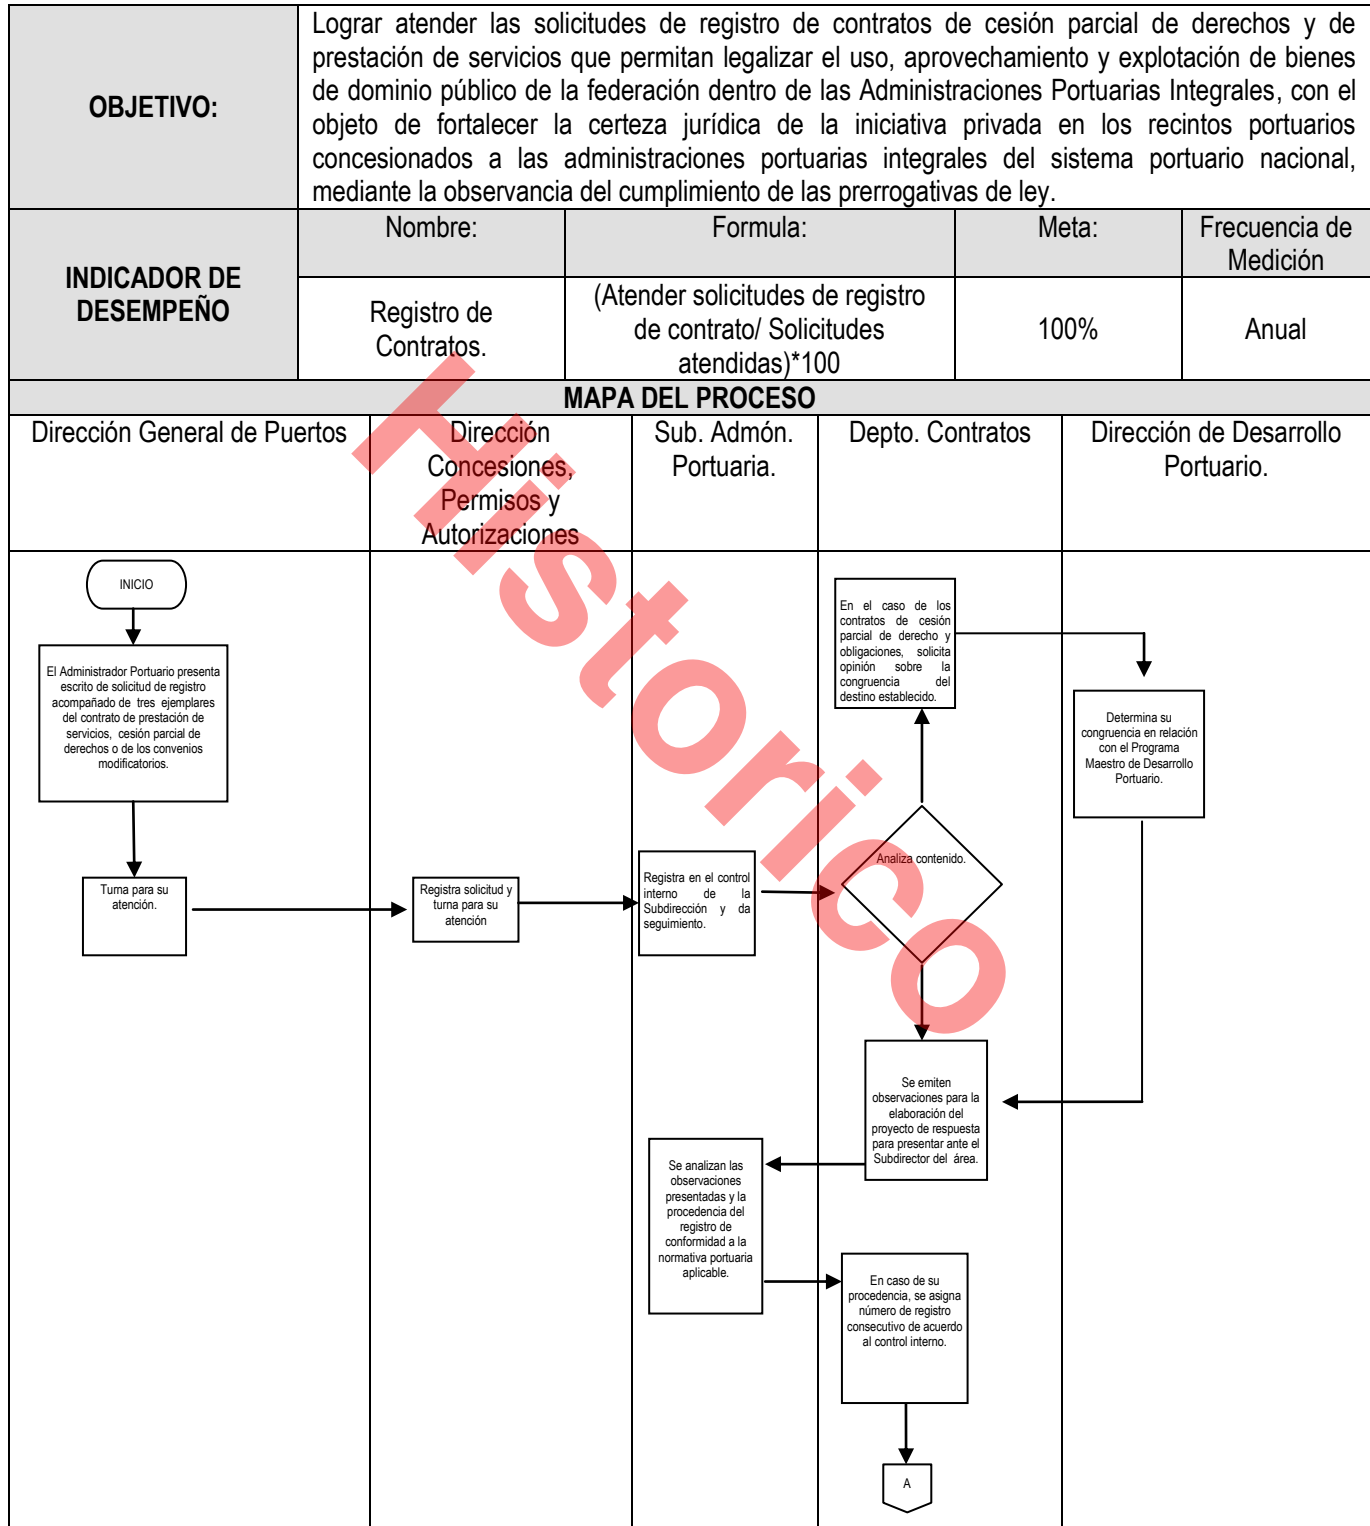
| OBJETIVO: | Lograr atender las solicitudes de registro de contratos de cesión parcial de derechos y de prestación de servicios que permitan legalizar el uso, aprovechamiento y explotación de bienes de dominio público de la federación dentro de las Administraciones Portuarias Integrales, con el objeto de fortalecer la certeza jurídica de la iniciativa privada en los recintos portuarios concesionados a las administraciones portuarias integrales del sistema portuario nacional, mediante la observancia del cumplimiento de las prerrogativas de ley. | | | |
|---|---|---|---|---|
| INDICADOR DE DESEMPEÑO | Nombre: | Formula: | Meta: | Frecuencia de Medición |
| | Registro de Contratos. | (Atender solicitudes de registro de contrato/ Solicitudes atendidas)*100 | 100% | Anual |

MAPA DEL PROCESO

| Dirección General de Puertos | Dirección Concesiones, Permisos y Autorizaciones | Sub. Admón. Portuaria. | Depto. Contratos | Dirección de Desarrollo Portuario. |
|---|---|---|---|---|

INICIO

El Administrador Portuario presenta escrito de solicitud de registro acompañado de tres ejemplares del contrato de prestación de servicios, cesión parcial de derechos o de los convenios modificatorios.

Turna para su atención.

Registra solicitud y turna para su atención

Registra en el control interno de la Subdirección y da seguimiento.

Analiza contenido.

En el caso de los contratos de cesión parcial de derecho y obligaciones, solicita opinión sobre la congruencia del destino establecido.

Determina su congruencia en relación con el Programa Maestro de Desarrollo Portuario.

Se emiten observaciones para la elaboración del proyecto de respuesta para presentar ante el Subdirector del área.

Se analizan las observaciones presentadas y la procedencia del registro de conformidad a la normativa portuaria aplicable.

En caso de su procedencia, se asigna número de registro consecutivo de acuerdo al control interno.

A

Historico